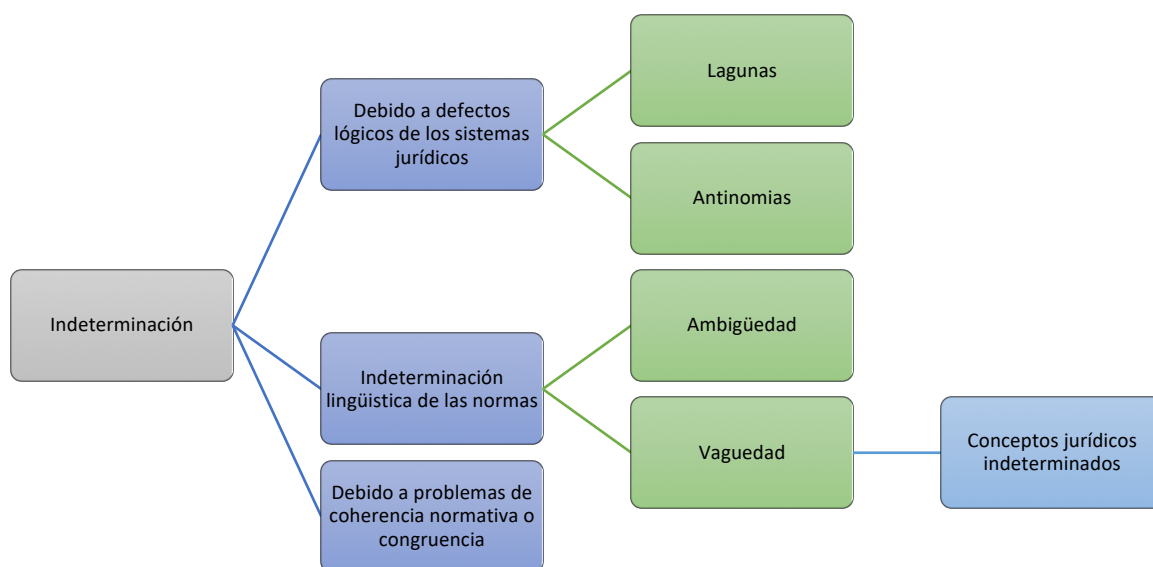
Indeterminación

Debido a defectos lógicos de los sistemas jurídicos

Lagunas

Antinomias

Indeterminación lingüística de las normas

Ambigüedad

Vaguedad

Conceptos jurídicos indeterminados

Debido a problemas de coherencia normativa o congruencia